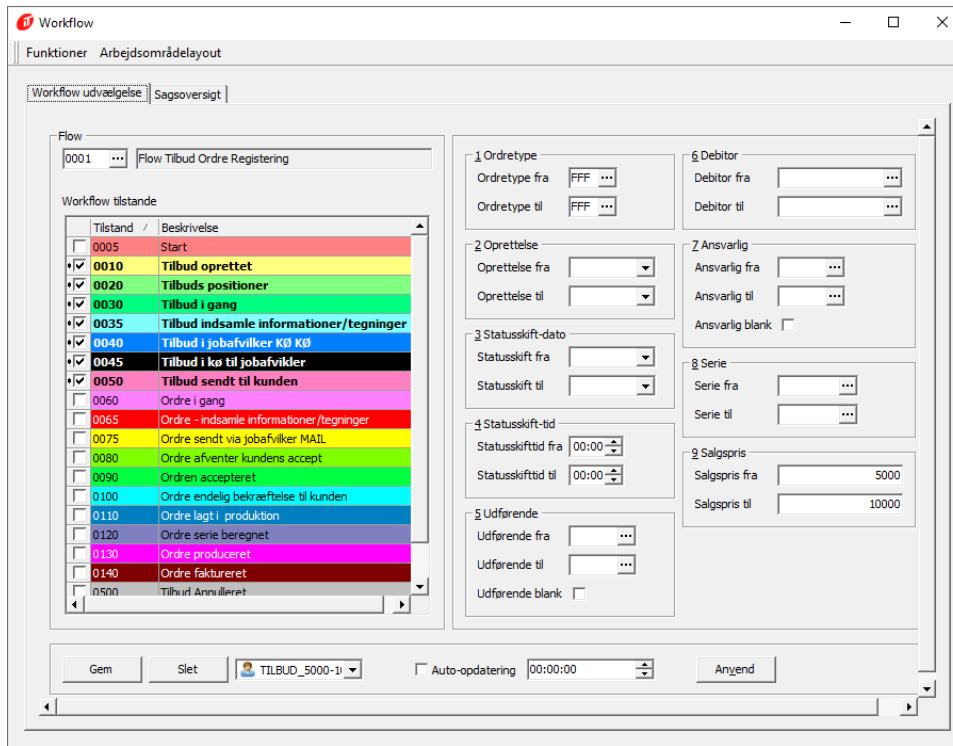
Workflow

Funktioner Arbejdsområdelayout

Workflow udvælgelse | Sagsoversigt

Flow
0001 ... Flow Tilbud Ordre Registering

Workflow tilstande

| | Tilstand | Beskrivelse |
|---|---|---|
| ☐ | 0005 | Start |
| ☑ | 0010 | Tilbud oprettet |
| ☑ | 0020 | Tilbuds positioner |
| ☑ | 0030 | Tilbud i gang |
| ☑ | 0035 | Tilbud indsamle informationer/tegninger |
| ☑ | 0040 | Tilbud i jobafvilker KØ KØ |
| ☑ | 0045 | Tilbud i kø til jobafvikler |
| ☑ | 0050 | Tilbud sendt til kunden |
| ☐ | 0060 | Ordre i gang |
| ☐ | 0065 | Ordre - indsamle informationer/tegninger |
| ☐ | 0075 | Ordre sendt via jobafvilker MAIL |
| ☐ | 0080 | Ordren afventer kundens accept |
| ☐ | 0090 | Ordren accepteret |
| ☐ | 0100 | Ordre endelig bekræftelse til kunden |
| ☐ | 0110 | Ordre lagt i produktion |
| ☐ | 0120 | Ordre serie beregnet |
| ☐ | 0130 | Ordre produceret |
| ☐ | 0140 | Ordre faktureret |
| ☐ | 0500 | Tilbud Annulleret |

1 Ordretype
Ordretype fra FFF ...
Ordretype til FFF ...

2 Oprettelse
Oprettelse fra
Oprettelse til

3 Statusskift-dato
Statusskift fra
Statusskift til

4 Statusskift-tid
Statusskifttid fra 00:00
Statusskifttid til 00:00

5 Udførende
Udførende fra ...
Udførende til ...
Udførende blank

6 Debitor
Debitor fra ...
Debitor til ...

7 Ansvarlig
Ansvarlig fra ...
Ansvarlig til ...
Ansvarlig blank

8 Serie
Serie fra ...
Serie til ...

9 Salgspris
Salgspris fra 5000
Salgspris til 10000

Gem | Slet | TILBUD_5000-1( | Auto-opdatering | 00:00:00 | Anvend